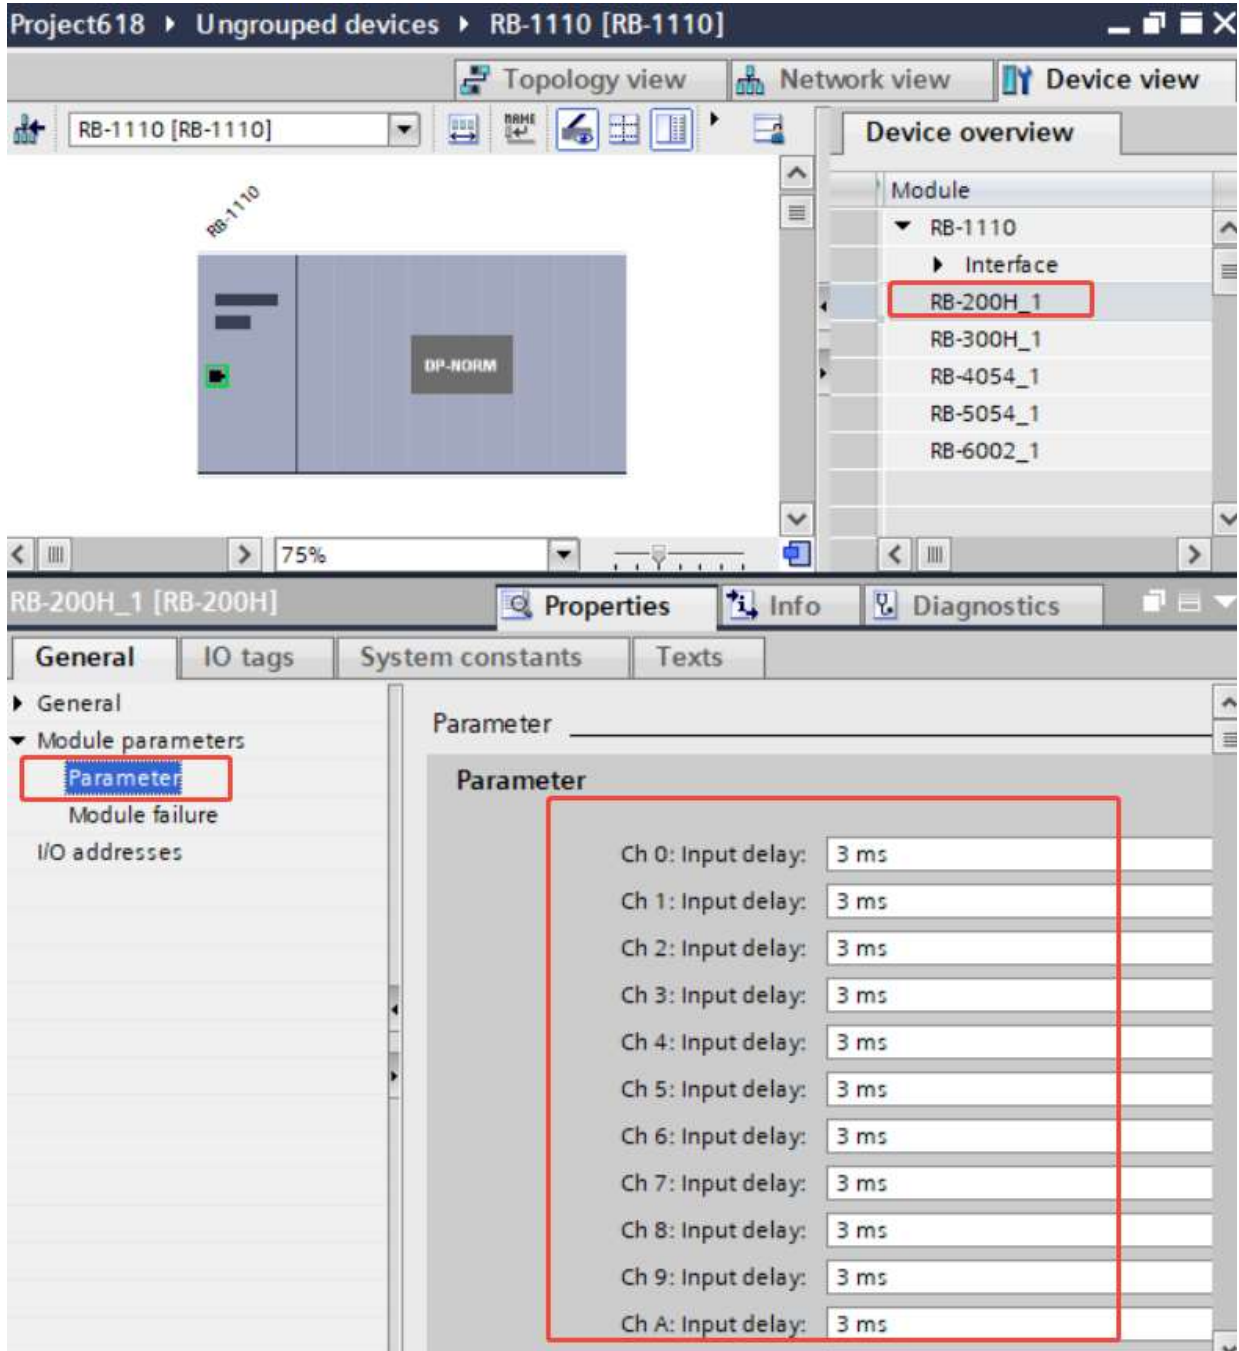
Project618 ▸ Ungrouped devices ▸ RB-1110 [RB-1110]

Topology view
Network view
Device view

RB-1110 [RB-1110]

RB-1110

DP-NORM

75%

Device overview

Module
RB-1110
Interface
RB-200H_1
RB-300H_1
RB-4054_1
RB-5054_1
RB-6002_1

RB-200H_1 [RB-200H]
Properties
Info
Diagnostics

General
IO tags
System constants
Texts

General
Module parameters
Parameter
Module failure
I/O addresses

Parameter

Parameter

| | |
|---|---|
| Ch 0: Input delay: | 3 ms |
| Ch 1: Input delay: | 3 ms |
| Ch 2: Input delay: | 3 ms |
| Ch 3: Input delay: | 3 ms |
| Ch 4: Input delay: | 3 ms |
| Ch 5: Input delay: | 3 ms |
| Ch 6: Input delay: | 3 ms |
| Ch 7: Input delay: | 3 ms |
| Ch 8: Input delay: | 3 ms |
| Ch 9: Input delay: | 3 ms |
| Ch A: Input delay: | 3 ms |